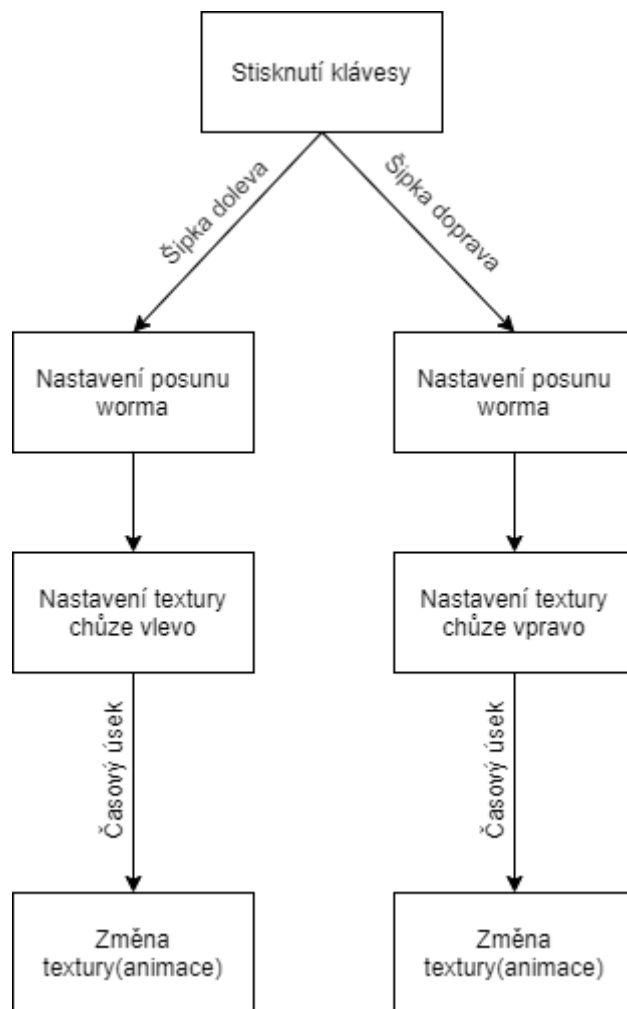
Stisknutí klávesy

Šipka doleva

Šipka doprava

Nastavení posunu worma

Nastavení posunu worma

Nastavení textury chůze vlevo

Nastavení textury chůze vpravo

Časový úsek

Časový úsek

Změna textury(animace)

Změna textury(animace)